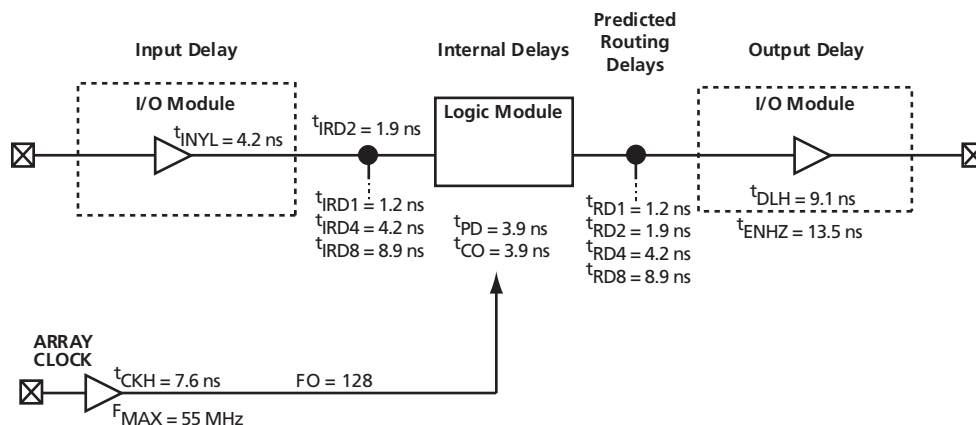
Input Delay

Internal Delays

Predicted Routing Delays

Output Delay

I/O Module

$t_{INYL}$ = 4.2 ns

$t_{IRD2}$ = 1.9 ns

Logic Module

I/O Module

$t_{IRD1}$ = 1.2 ns
$t_{IRD4}$ = 4.2 ns
$t_{IRD8}$ = 8.9 ns

$t_{PD}$ = 3.9 ns
$t_{CO}$ = 3.9 ns

$t_{RD1}$ = 1.2 ns
$t_{RD2}$ = 1.9 ns
$t_{RD4}$ = 4.2 ns
$t_{RD8}$ = 8.9 ns

$t_{DLH}$ = 9.1 ns

$t_{ENHZ}$ = 13.5 ns

ARRAY CLOCK

$t_{CKH}$ = 7.6 ns

FO = 128

$F_{MAX}$ = 55 MHz